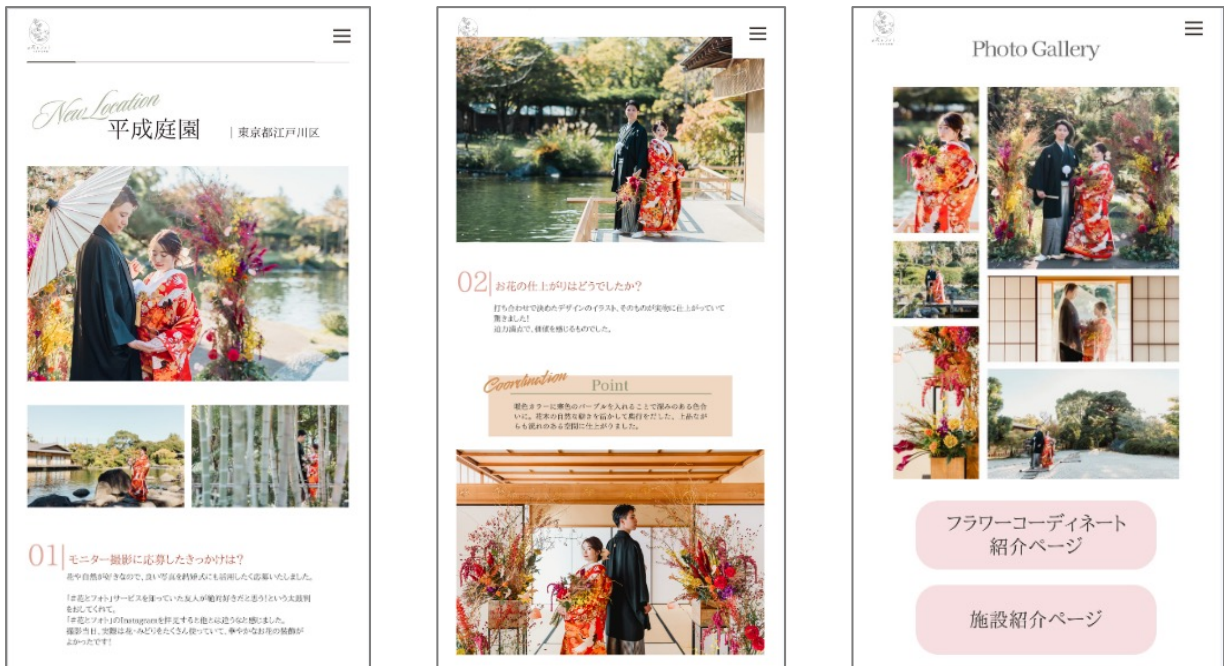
New Location
平成庭園 | 東京都江戸川区

01 モニター撮影に応募したきっかけは？
花や自然が好きなので、良い写真を結婚式にも活用したく応募いたしました。

「#花とフォト」サービスを使っていた友人が絶対好きだと思う！という太鼓判をおしてくれて、
「#花とフォト」のInstagramを拝見すると他とは違うなと感じました。
撮影当日、実際は花・みどりをたくさん使っていて、華やかなお花の装飾がよかったです！

02 お花の仕上がりはどうでしたか？
打ち合わせで決めたデザインのイラスト、そのものが実物に仕上がっていて驚きました！
迫力満点で、季節を感じるものでした。

Coordination Point
和色カラーに黒色のパープルを入れることで深みのある色合いに。花本の自然な動きを活かして飾付をだした。上品ながらも迫力のある空間に仕上がりました。

Photo Gallery

フラワーコーディネート紹介ページ

施設紹介ページ